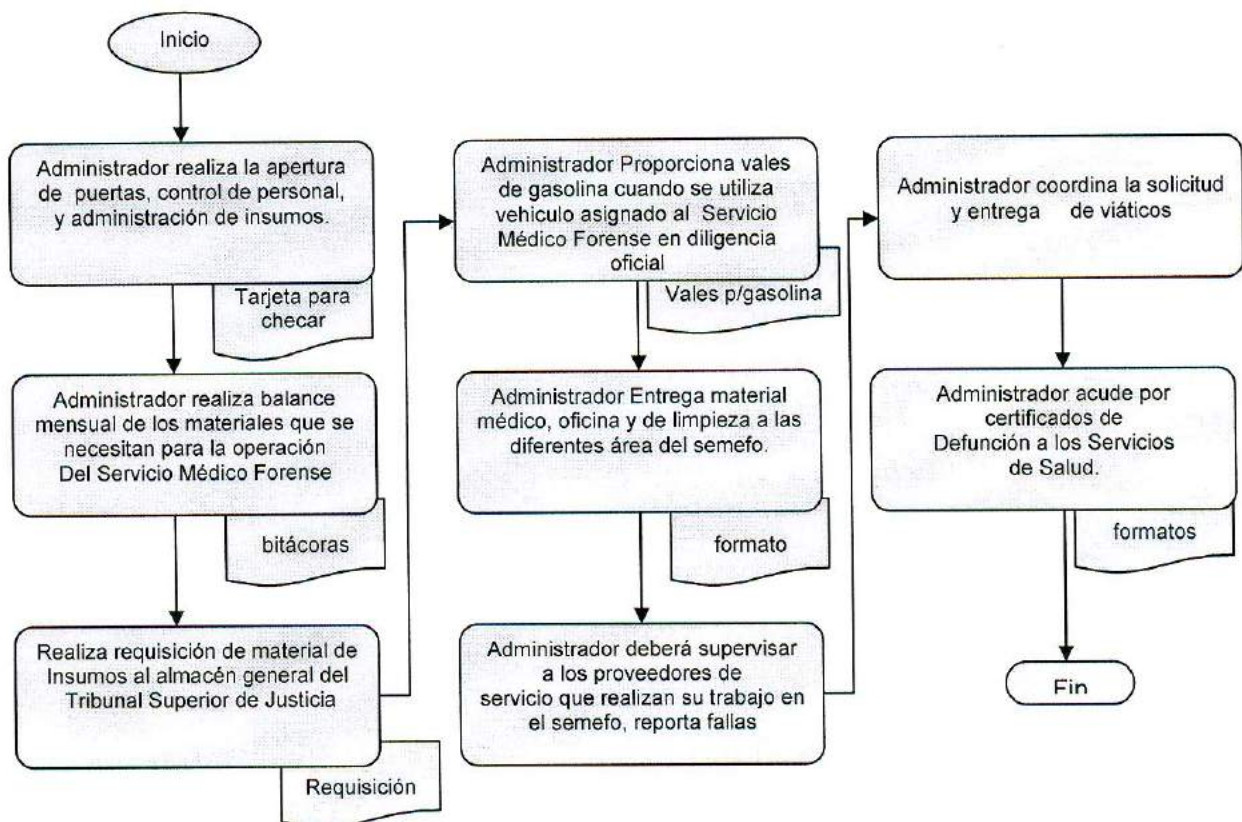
Inicio

Administrador realiza la apertura de puertas, control de personal, y administración de insumos.

Tarjeta para checar

Administrador realiza balance mensual de los materiales que se necesitan para la operación Del Servicio Médico Forense

bitácoras

Realiza requisición de material de Insumos al almacén general del Tribunal Superior de Justicia

Requisición

Administrador Proporciona vales de gasolina cuando se utiliza vehiculo asignado al Servicio Médico Forense en diligencia oficial

Vales p/gasolina

Administrador Entrega material médico, oficina y de limpieza a las diferentes área del semefo.

formato

Administrador deberá supervisar a los proveedores de servicio que realizan su trabajo en el semefo, reporta fallas

Administrador coordina la solicitud y entrega de viáticos

Administrador acude por certificados de Defunción a los Servicios de Salud.

formatos

Fin